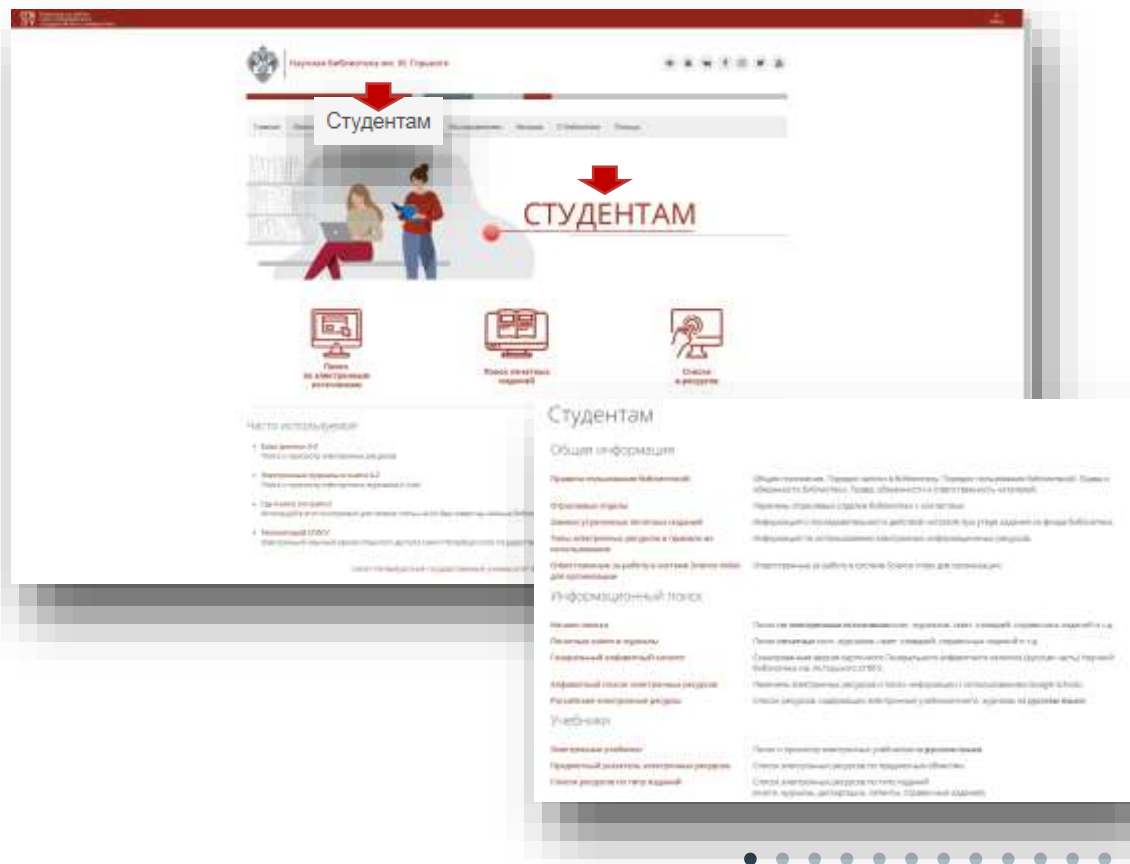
Научная библиотека им. М. Горького

Студентам

СТУДЕНТАМ

Поиск по электронным источникам

Поиск печатных изданий

Списки и ресурсы

Часто используемое

Студентам

Общая информация

Информационный поиск

Учебники

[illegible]